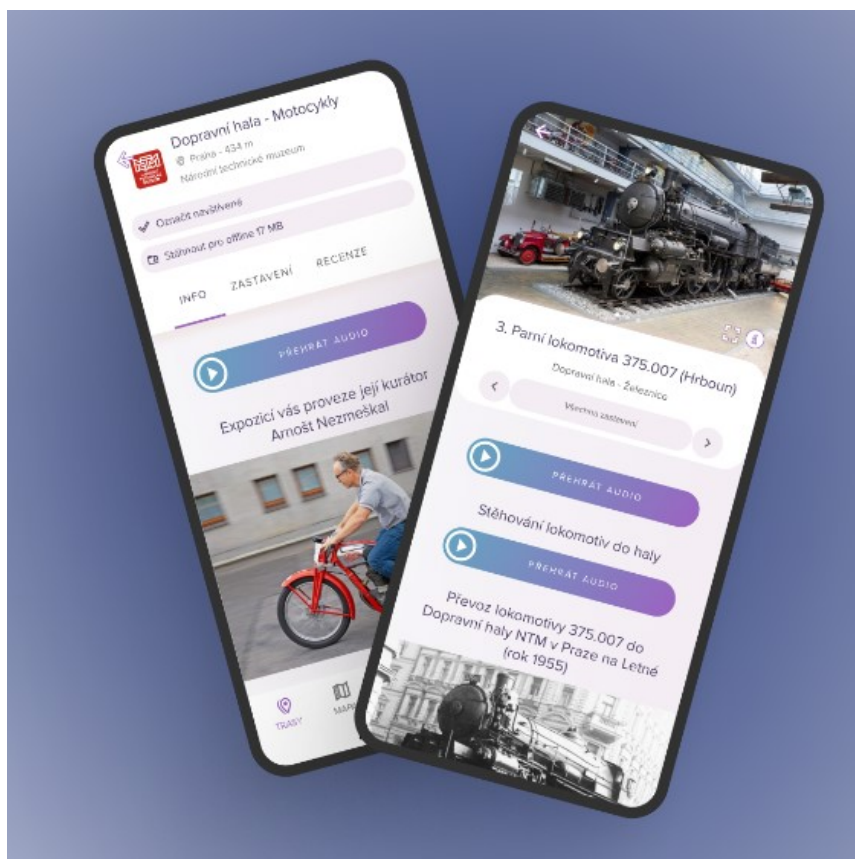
Dopravní hala - Motocykly
Praha - 434 m
Národní technické muzeum

Označit navštívené

Stáhnout pro offline 17 MB

INFO
ZASTAVENÍ
RECENZE

PŘEHRÁT AUDIO

Expozicí vás proveze její kurátor Arnošt Nezmeškal

TRASY
MAP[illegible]

3. Parní lokomotiva 375.007 (Hrboun)

Dopravní hala - Železnice

Všechna zastavení

PŘEHRÁT AUDIO

Stěhování lokomotiv do haly

PŘEHRÁT AUDIO

Převoz lokomotivy 375.007 do Dopravní haly NTM v Praze na Letné (rok 1955)